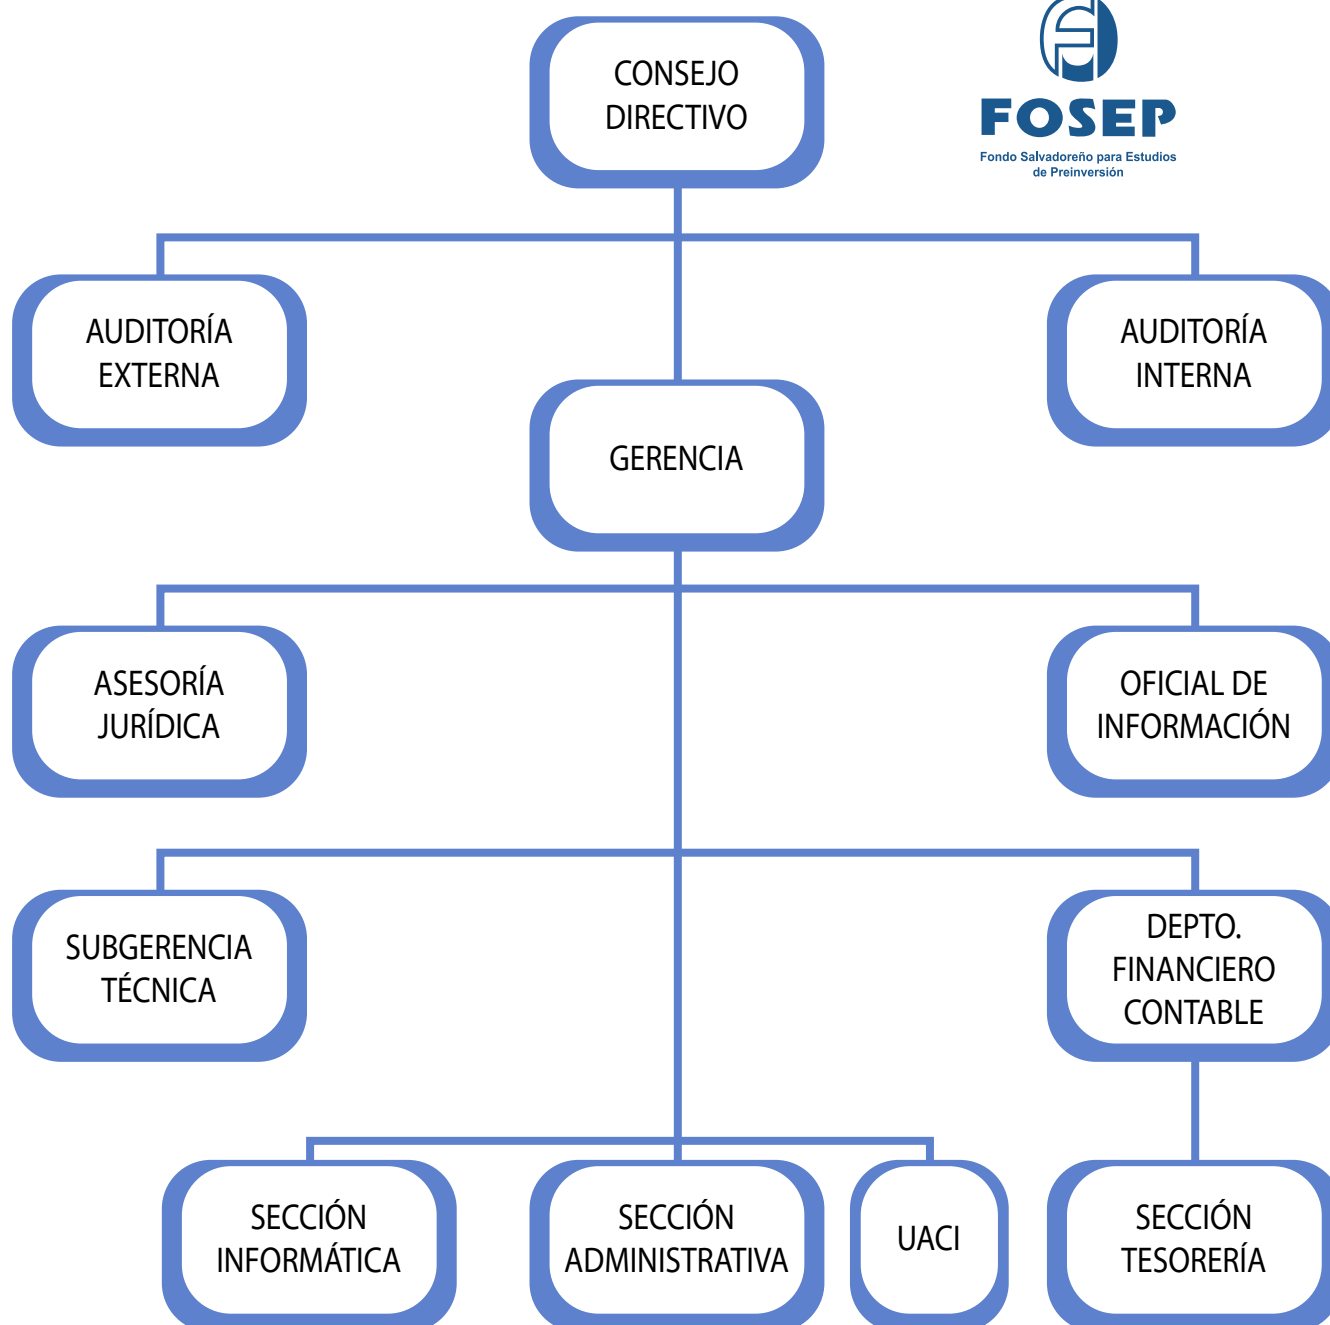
FOSEP
Fondo Salvadoreño para Estudios de Preinversión

CONSEJO DIRECTIVO

AUDITORÍA EXTERNA

AUDITORÍA INTERNA

GERENCIA

ASESORÍA JURÍDICA

OFICIAL DE INFORMACIÓN

SUBGERENCIA TÉCNICA

DEPTO. FINANCIERO CONTABLE

SECCIÓN INFORMÁTICA

SECCIÓN ADMINISTRATIVA

UACI

SECCIÓN TESORERÍA